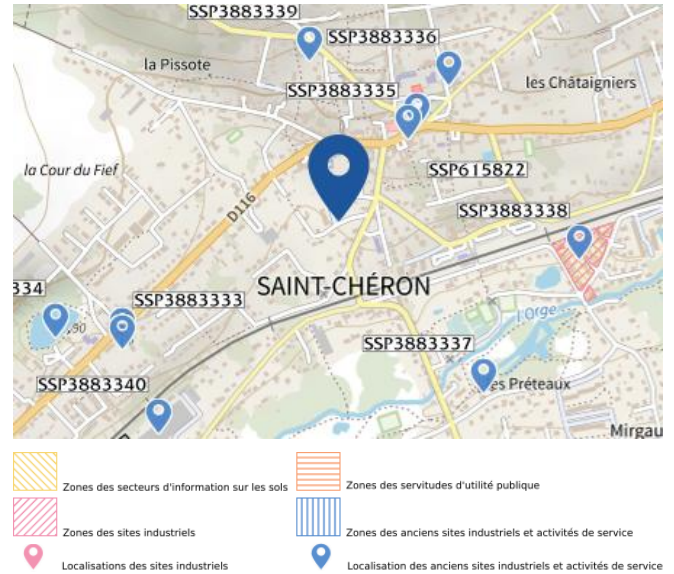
SSP3883339
SSP3883336
la Pissote
les Châtaigniers
SSP3883335
la Cour du Fief
SSP615822
D116
SSP3883338
SAINT-CHÉRON
334
SSP3883333
,90
l'Orge
SSP3883337
SSP3883340
es Préteaux
Mirgau

Zones des secteurs d'information sur les sols
Zones des servitudes d'utilité publique
Zones des sites industriels
Zones des anciens sites industriels et activités de service
Localisations des sites industriels
Localisation des anciens sites industriels et activités de service